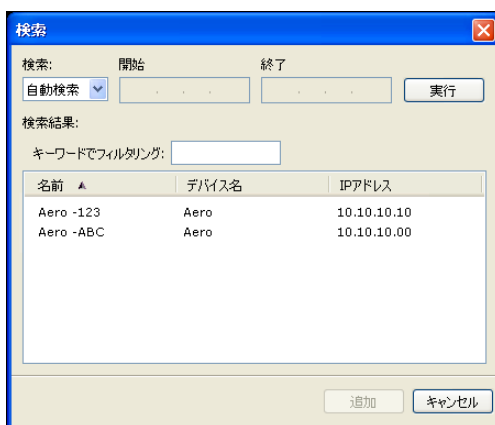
検索

検索: 自動検索
開始 . . .
終了 . . .
実行

検索結果:
キーワードでフィルタリング:

| 名前 ▲ | デバイス名 | IPアドレス |
|---|---|---|
| Aero -123 | Aero | 10.10.10.10 |
| Aero -ABC | Aero | 10.10.10.00 |

追加
キャンセル